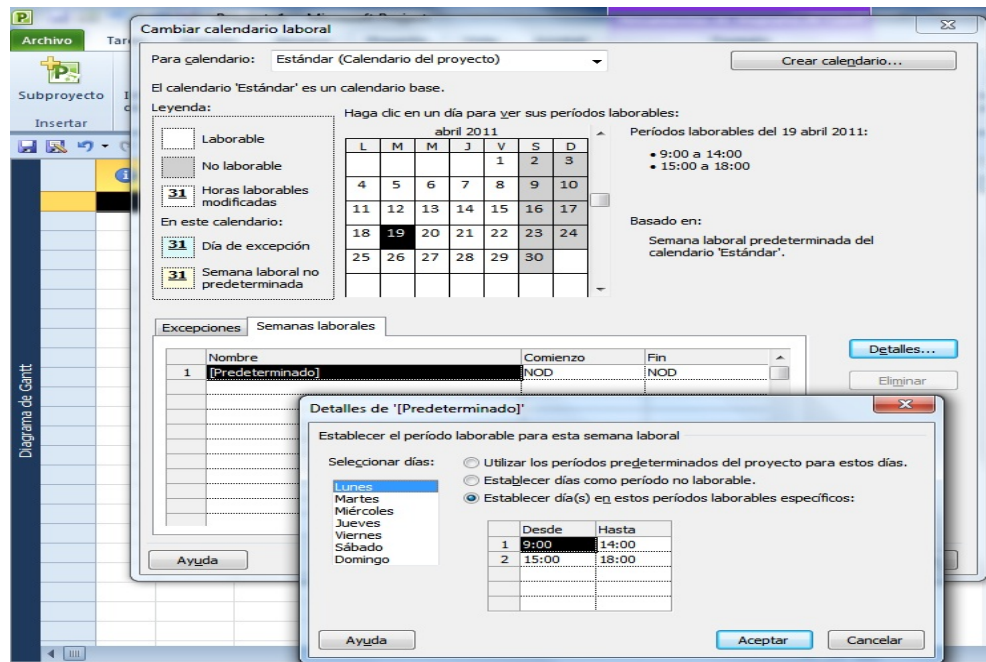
Archivo

Subproyecto

Insertar

Diagrama de Gantt

Cambiar calendario laboral

Para calendario: Estándar (Calendario del proyecto)

Crear calendario...

El calendario 'Estándar' es un calendario base.

Leyenda:

Laborable

No laborable

31 Horas laborables modificadas

En este calendario:

31 Día de excepción

31 Semana laboral no predeterminada

Haga clic en un día para ver sus períodos laborables:

abril 2011

| L | M | M | J | V | S | D |
|---|---|---|---|---|---|---|
| | | | | 1 | 2 | 3 |
| 4 | 5 | 6 | 7 | 8 | 9 | 10 |
| 11 | 12 | 13 | 14 | 15 | 16 | 17 |
| 18 | 19 | 20 | 21 | 22 | 23 | 24 |
| 25 | 26 | 27 | 28 | 29 | 30 | |

Períodos laborables del 19 abril 2011:

• 9:00 a 14:00
• 15:00 a 18:00

Basado en:

Semana laboral predeterminada del calendario 'Estándar'.

Excepciones | Semanas laborales

| | Nombre | Comienzo | Fin |
|---|---|---|---|
| 1 | [Predeterminado] | NOD | NOD |

Detalles...

Eliminar

Ayuda

Detalles de '[Predeterminado]'

Establecer el período laborable para esta semana laboral

Seleccionar días:

Lunes
Martes
Miércoles
Jueves
Viernes
Sábado
Domingo

Utilizar los períodos predeterminados del proyecto para estos días.

Establecer días como período no laborable.

Establecer día(s) en estos períodos laborables específicos:

| | Desde | Hasta |
|---|---|---|
| 1 | 9:00 | 14:00 |
| 2 | 15:00 | 18:00 |

Ayuda

Aceptar

Cancelar